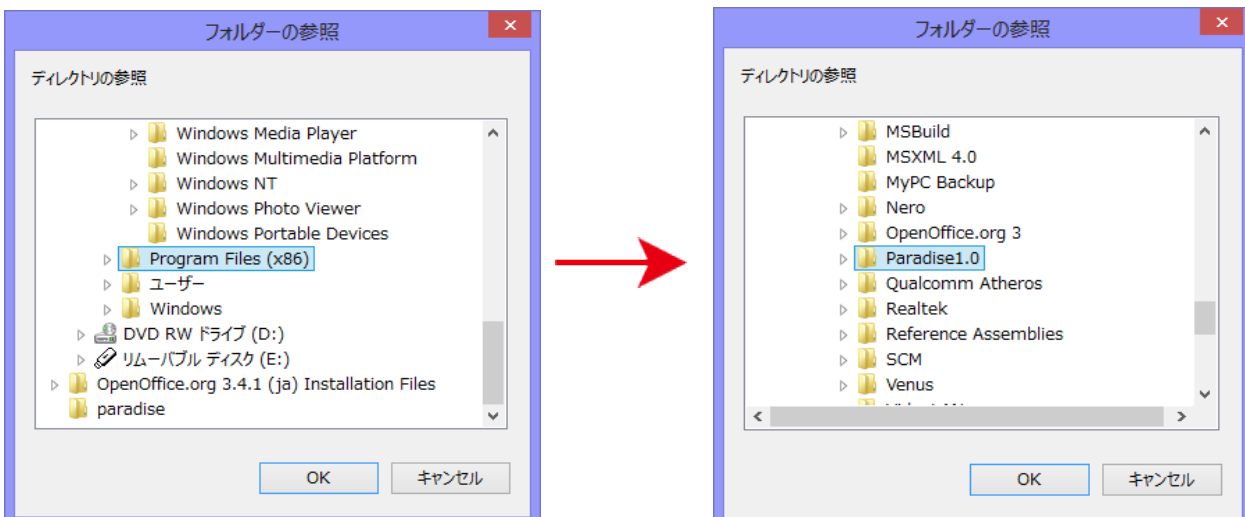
フォルダーの参照

ディレクトリの参照

Windows Media Player
Windows Multimedia Platform
Windows NT
Windows Photo Viewer
Windows Portable Devices
Program Files (x86)
ユーザー
Windows
DVD RW ドライブ (D:)
リムーバブル ディスク (E:)
OpenOffice.org 3.4.1 (ja) Installation Files
paradise

OK
キャンセル

フォルダーの参照

ディレクトリの参照

MSBuild
MSXML 4.0
MyPC Backup
Nero
OpenOffice.org 3
Paradise1.0
Qualcomm Atheros
Realtek
Reference Assemblies
SCM
Venus
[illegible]

OK
キャンセル